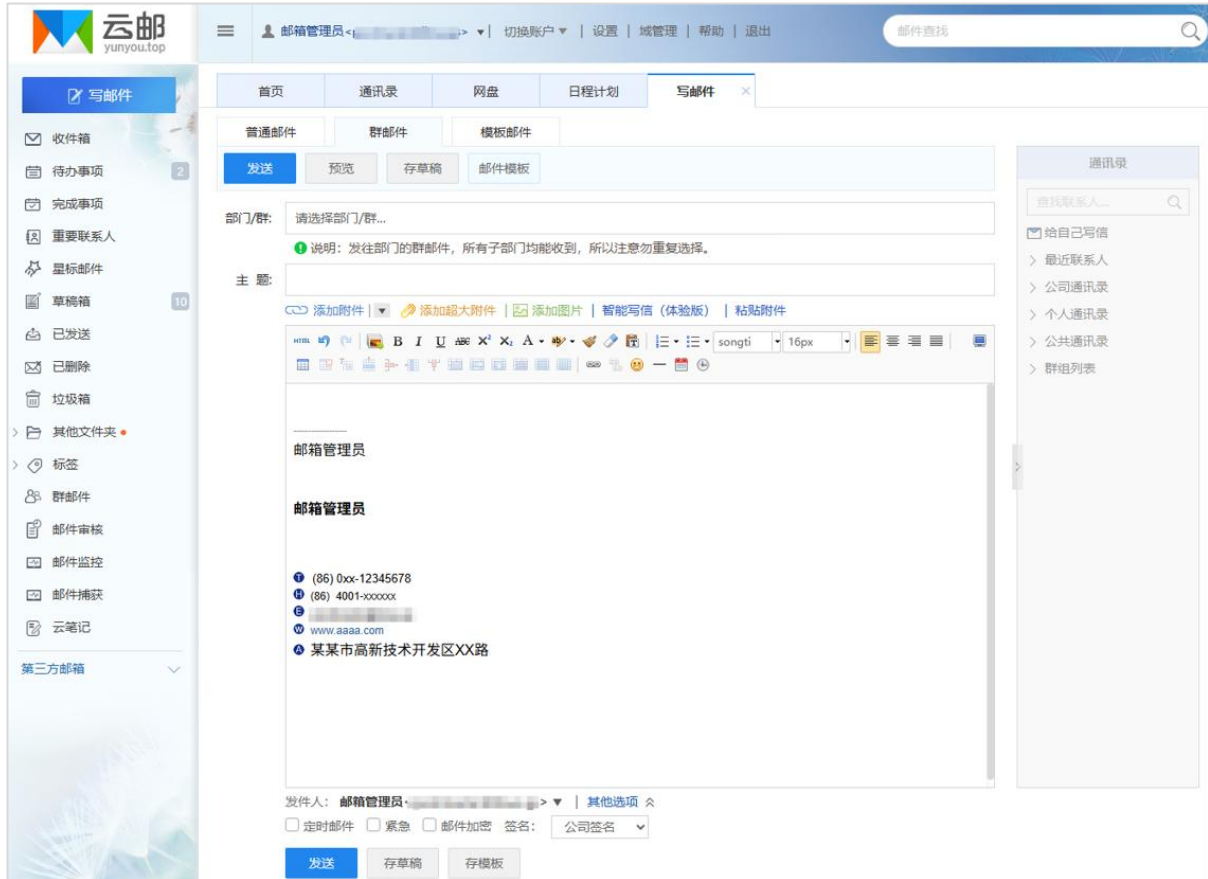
云邮
yunyou.top

邮箱管理员<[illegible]> ▾ | 切换账户 ▾ | 设置 | 域管理 | 帮助 | 退出

邮件查找

写邮件

收件箱
待办事项 2
完成事项
重要联系人
星标邮件
草稿箱 10
已发送
已删除
垃圾箱
其他文件夹
标签
群邮件
邮件审核
邮件监控
邮件捕获
云笔记
第三方邮箱

首页 | 通讯录 | 网盘 | 日程计划 | 写邮件

普通邮件 | 群邮件 | 模板邮件

发送 | 预览 | 存草稿 | 邮件模板

部门/群: 请选择部门/群...

说明：发往部门的群邮件，所有子部门均能收到，所以注意勿重复选择。

主 题:

添加附件 | 添加超大附件 | 添加图片 | 智能写信（体验版） | 粘贴附件

songti 16px

邮箱管理员

邮箱管理员

(86) 0xx-12345678
(86) 4001-xxxxxx
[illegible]
www.aaaa.com
某某市高新技术开发区XX路

发件人: 邮箱管理员<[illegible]> ▾ | 其他选项

定时邮件 紧急 邮件加密 签名: 公司签名

发送 | 存草稿 | 存模板

通讯录

查找联系人...

给自己写信
最近联系人
公司通讯录
个人通讯录
公共通讯录
群组列表